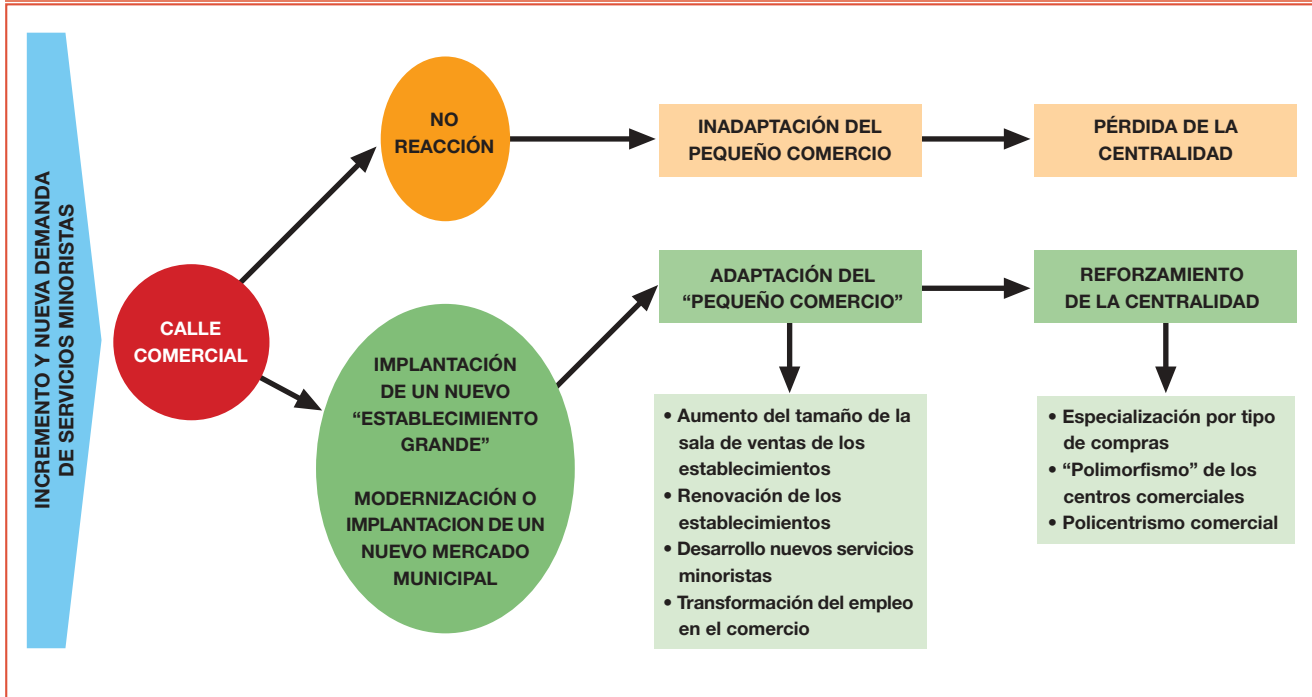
INCREMENTO Y NUEVA DEMANDA DE SERVICIOS MINORISTAS

CALLE COMERCIAL

NO REACCIÓN

INADAPTACIÓN DEL PEQUEÑO COMERCIO

PÉRDIDA DE LA CENTRALIDAD

IMPLANTACIÓN DE UN NUEVO “ESTABLECIMIENTO GRANDE”

MODERNIZACIÓN O IMPLANTACION DE UN NUEVO MERCADO MUNICIPAL

ADAPTACIÓN DEL “PEQUEÑO COMERCIO”

REFORZAMIENTO DE LA CENTRALIDAD

• Aumento del tamaño de la sala de ventas de los establecimientos
• Renovación de los establecimientos
• Desarrollo nuevos servicios minoristas
• Transformación del empleo en el comercio

• Especialización por tipo de compras
• “Polimorfismo” de los centros comerciales
• Policentrismo comercial